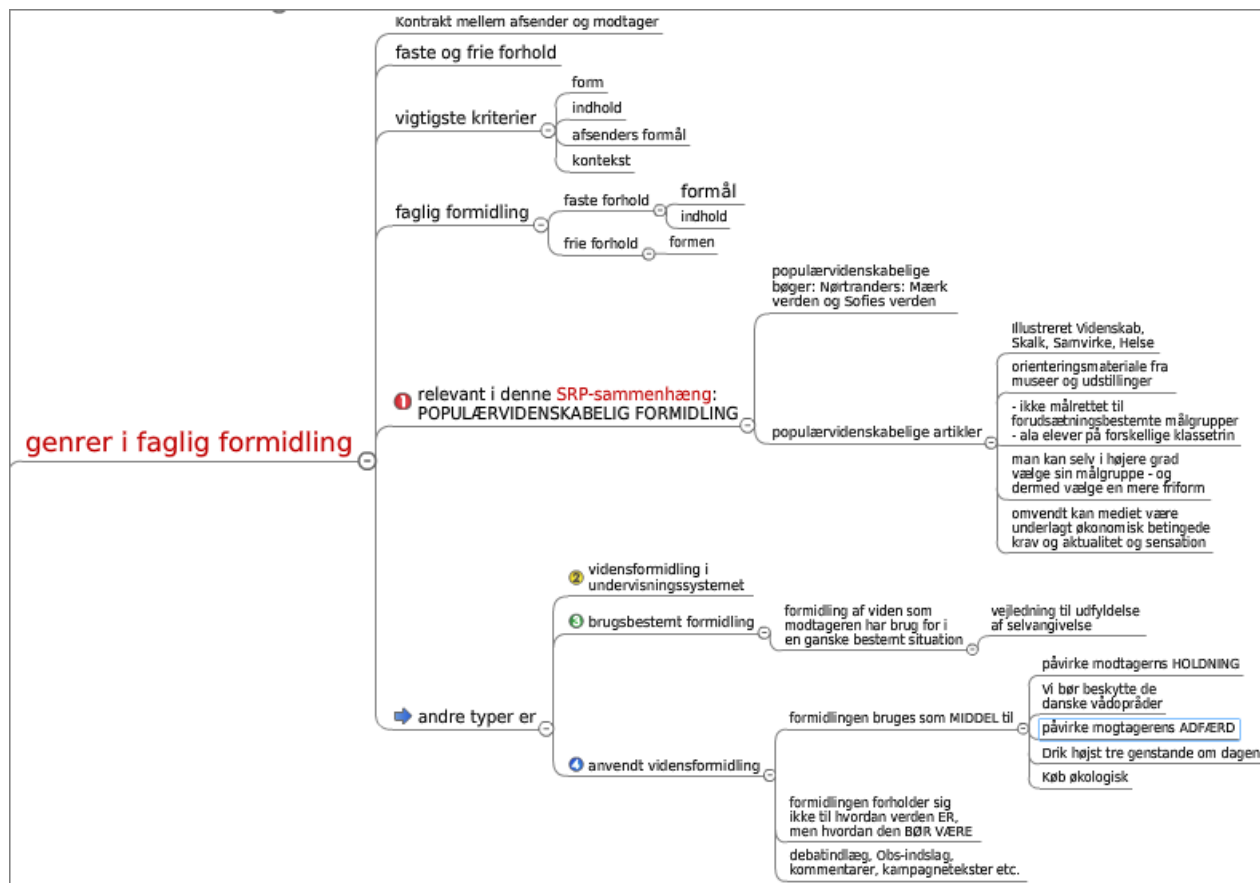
genrer i faglig formidling

Kontrakt mellem afsender og modtager

faste og frie forhold

vigtigste kriterier
form
indhold
afsenders formål
kontekst

faglig formidling
faste forhold
formål
indhold
frie forhold
formen

relevant i denne SRP-sammenhæng: POPULÆRVIDENSKABELIG FORMIDLING
populærvidenskabelige bøger: Nørtranders: Mærk verden og Sofies verden
populærvidenskabelige artikler
Illustreret Videnskab, Skalk, Samvirke, Helse
orienteringsmateriale fra museer og udstillinger
- ikke målrettet til forudsætningsbestemte målgrupper - ala elever på forskellige klassetrin
man kan selv i højere grad vælge sin målgruppe - og dermed vælge en mere friform
omvendt kan mediet være underlagt økonomisk betingede krav og aktualitet og sensation

andre typer er
vidensformidling i undervisningssystemet
brugsbestemt formidling
formidling af viden som modtageren har brug for i en ganske bestemt situation
vejledning til udfyldelse af selvangivelse
anvendt vidensformidling
formidlingen bruges som MIDDEL til
påvirke modtagerns HOLDNING
Vi bør beskytte de danske vådopråder
påvirke mogtagerens ADFÆRD
Drik højst tre genstande om dagen
Køb økologisk
formidlingen forholder sig ikke til hvordan verden ER, men hvordan den BØR VÆRE
debatindlæg, Obs-indslag, kommentarer, kampagnetekster etc.